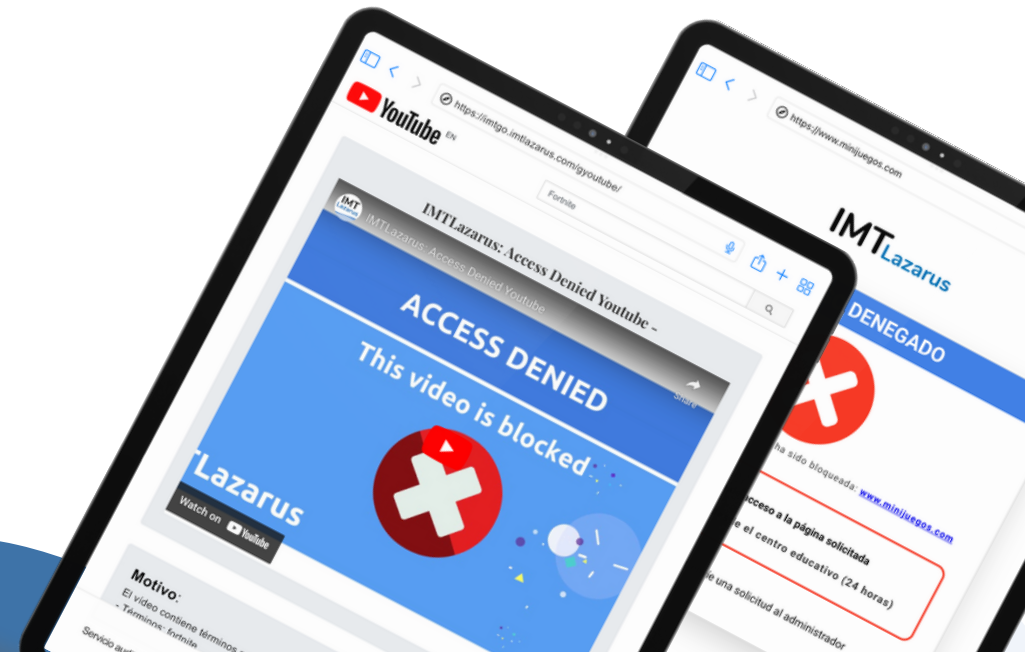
YouTube EN

https://imtgo.imtlazarus.com/gyoutube/

Fortnite

IMTLazarus: Access Denied Youtube -

IMTLazarus: Access Denied Youtube

Share

ACCESS DENIED

This video is blocked

IMTLazarus

Watch on YouTube

Motivo:

El vídeo contiene términos

- Términos: fortnite

Servicio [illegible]

https://www.minijuegos.com

IMTLazarus

DENEGADO

ha sido bloqueada: www.minijuegos.com

acceso a la página solicitada

el centro educativo (24 horas)

una solicitud al administrador